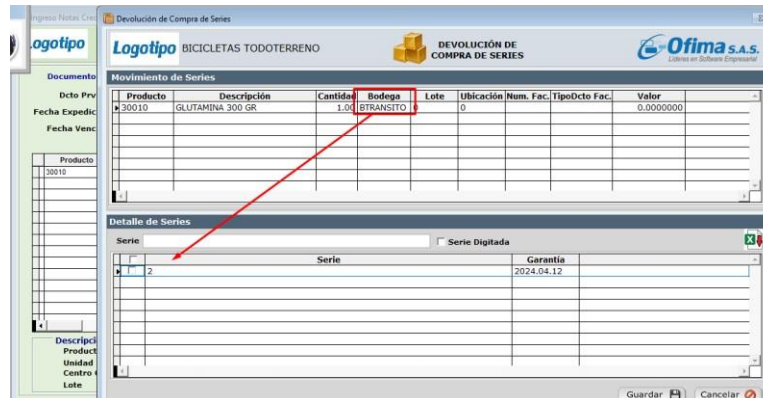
Ingreso Notas Cred
Logotipo
Documento
Dcto Prv
Fecha Expedic
Fecha Venc

| Producto |
|---|
| 30010 |

Descripci
Product
Unidad
Centro
Lote

Devolución de Compra de Series

Logotipo BICICLETAS TODOTERRENO
DEVOLUCIÓN DE COMPRA DE SERIES
Ofima S.A.S. Líderes en Software Empresarial

Movimiento de Series

| Producto | Descripción | Cantidad | Bodega | Lote | Ubicación | Num. Fac. | TipoDcto Fac. | Valor |
|---|---|---|---|---|---|---|---|---|
| 30010 | GLUTAMINA 300 GR | 1.00 | BTRANSITO | 0 | 0 | | | 0.0000000 |

Detalle de Series
Serie
Serie Digitada

| | Serie | Garantia |
|---|---|---|
| | 2 | 2024.04.12 |

Guardar
Cancelar